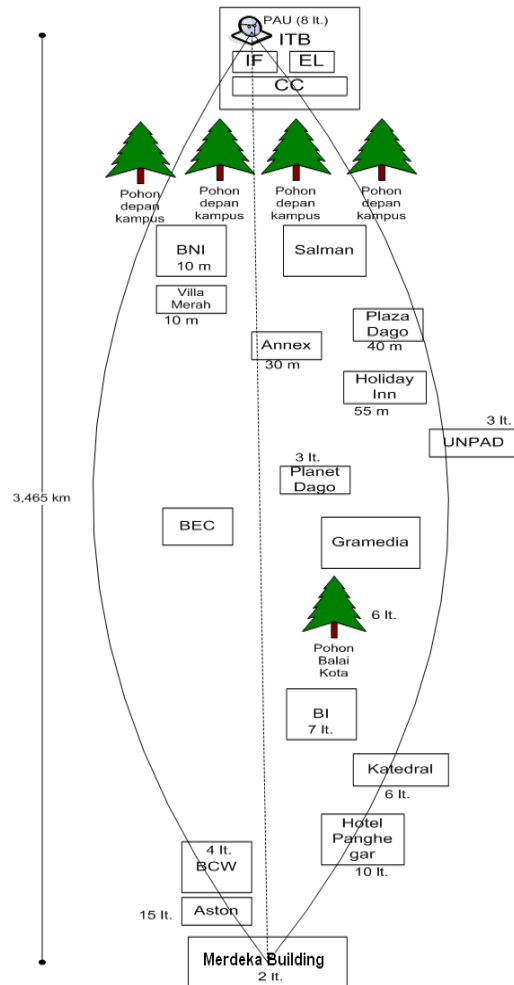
PAU (8 lt.)
ITB
IF
EL
CC

Pohon depan kampus
Pohon depan kampus
Pohon depan kampus
Pohon depan kampus

BNI
10 m
Salman
Villa Merah
10 m
Plaza Dago
40 m
Annex
30 m
Holiday Inn
55 m
3 lt.
UNPAD
3,465 km
3 lt.
Planet Dago
BEC
Gramedia
6 lt.
Pohon Balai Kota
BI
7 lt.
Katedral
6 lt.
Hotel Panghegar
10 lt.
4 lt.
BCW
15 lt.
Aston
Merdeka Building
2 lt.